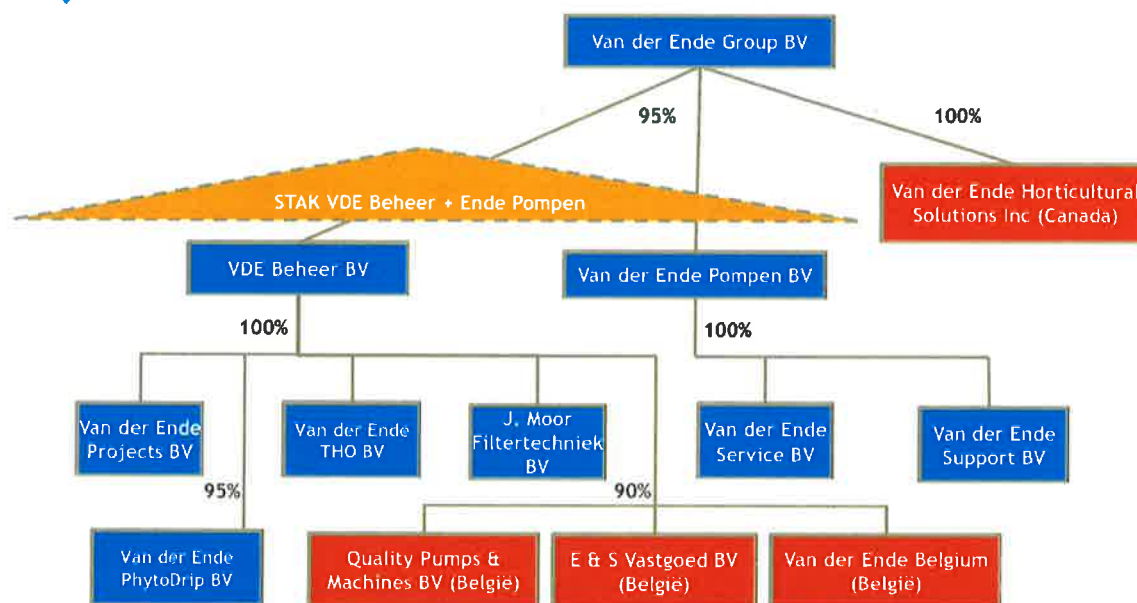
Van der Ende Group BV

95%

100%

STAK VDE Beheer + Ende Pompen

Van der Ende Horticultural Solutions Inc (Canada)

VDE Beheer BV

Van der Ende Pompen BV

100%

100%

Van der Ende Projects BV

Van der Ende THO BV

J. Moor Filtertechniek BV

Van der Ende Service BV

Van der Ende Support BV

95%

90%

Van der Ende PhytoDrip BV

Quality Pumps & Machines BV (België)

E & S Vastgoed BV (België)

Van der Ende Belgium (België)